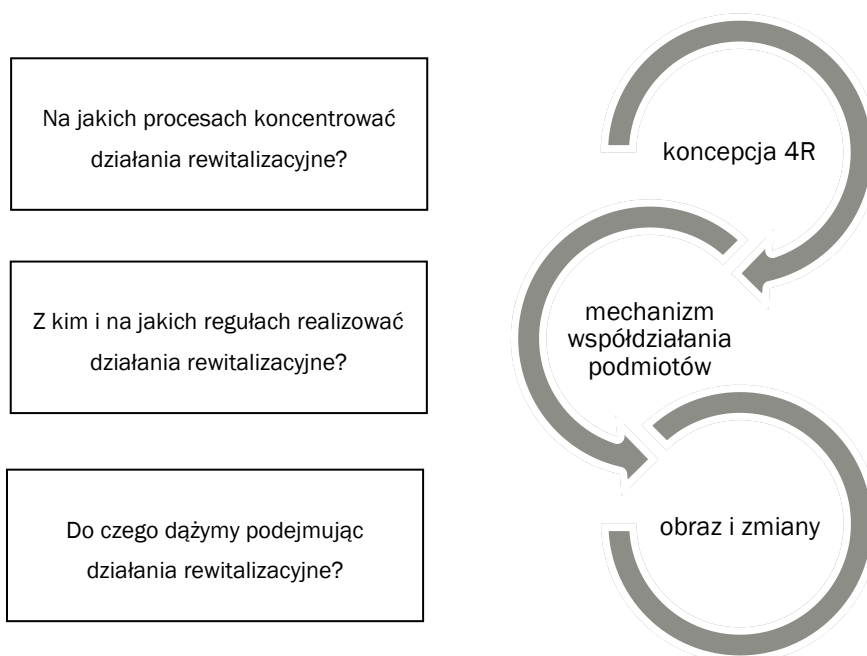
Na jakich procesach koncentrować działania rewitalizacyjne?

Z kim i na jakich regułach realizować działania rewitalizacyjne?

Do czego dążymy podejmując działania rewitalizacyjne?

koncepcja 4R

mechanizm współdziałania podmiotów

obraz i zmiany